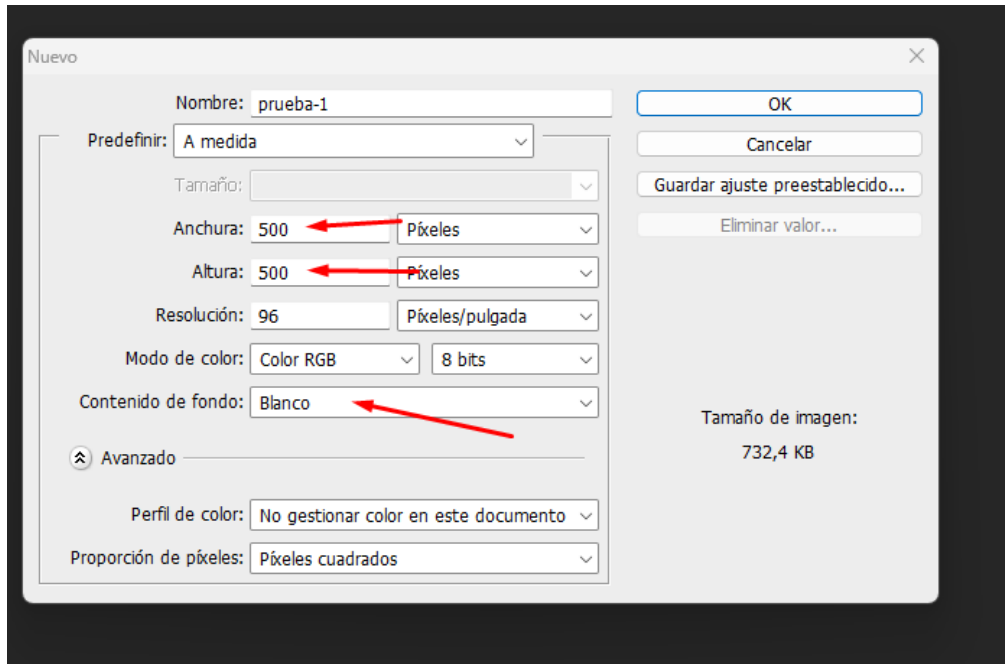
Nuevo

Nombre: prueba-1

Predefinir: A medida

Tamaño:

Anchura: 500 Píxeles

Altura: 500 Píxeles

Resolución: 96 Píxeles/pulgada

Modo de color: Color RGB 8 bits

Contenido de fondo: Blanco

Avanzado

Perfil de color: No gestionar color en este documento

Proporción de píxeles: Píxeles cuadrados

OK

Cancelar

Guardar ajuste preestablecido...

Eliminar valor...

Tamaño de imagen:

732,4 KB